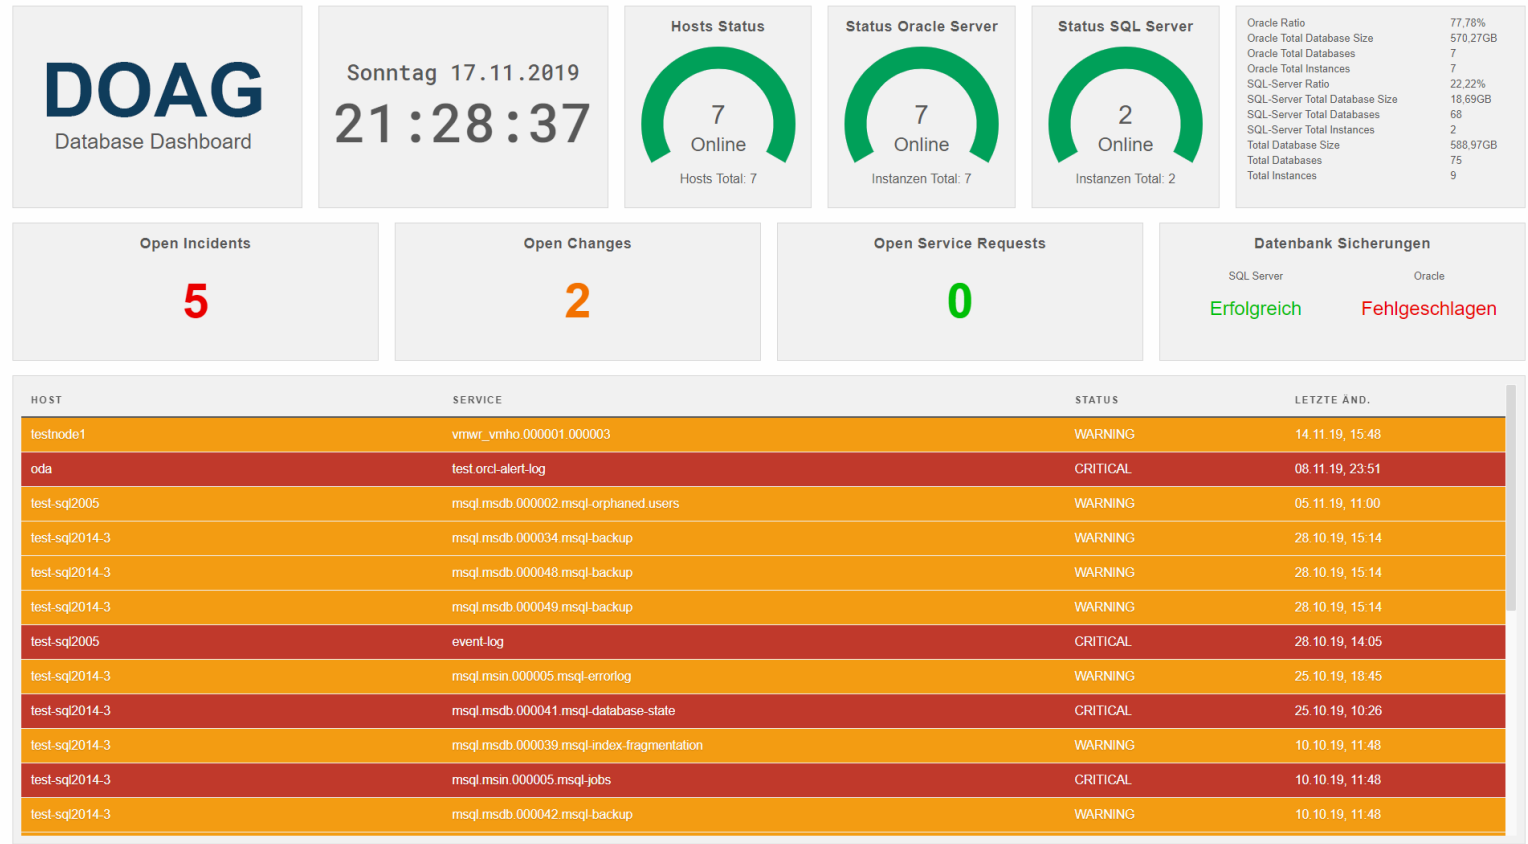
DOAG
Database Dashboard

Sonntag 17.11.2019
21:28:37

Hosts Status
7
Online
Hosts Total: 7

Status Oracle Server
7
Online
Instanzen Total: 7

Status SQL Server
2
Online
Instanzen Total: 2

| | |
|---|---|
| Oracle Ratio | 77,78% |
| Oracle Total Database Size | 570,27GB |
| Oracle Total Databases | 7 |
| Oracle Total Instances | 7 |
| SQL-Server Ratio | 22,22% |
| SQL-Server Total Database Size | 18,69GB |
| SQL-Server Total Databases | 68 |
| SQL-Server Total Instances | 2 |
| Total Database Size | 588,97GB |
| Total Databases | 75 |
| Total Instances | 9 |

Open Incidents
5

Open Changes
2

Open Service Requests
0

Datenbank Sicherungen
SQL Server
Erfolgreich
Oracle
Fehlgeschlagen

| HOST | SERVICE | STATUS | LETZTE ÄND. |
|---|---|---|---|
| testnode1 | vmwr_vmho.000001.000003 | WARNING | 14.11.19, 15:48 |
| oda | test.orcl-alert-log | CRITICAL | 08.11.19, 23:51 |
| test-sql2005 | msql.msdb.000002.msql-orphaned.users | WARNING | 05.11.19, 11:00 |
| test-sql2014-3 | msql.msdb.000034.msql-backup | WARNING | 28.10.19, 15:14 |
| test-sql2014-3 | msql.msdb.000048.msql-backup | WARNING | 28.10.19, 15:14 |
| test-sql2014-3 | msql.msdb.000049.msql-backup | WARNING | 28.10.19, 15:14 |
| test-sql2005 | event-log | CRITICAL | 28.10.19, 14:05 |
| test-sql2014-3 | msql.msin.000005.msql-errorlog | WARNING | 25.10.19, 18:45 |
| test-sql2014-3 | msql.msdb.000041.msql-database-state | CRITICAL | 25.10.19, 10:26 |
| test-sql2014-3 | msql.msdb.000039.msql-index-fragmentation | WARNING | 10.10.19, 11:48 |
| test-sql2014-3 | msql.msin.000005.msql-jobs | CRITICAL | 10.10.19, 11:48 |
| test-sql2014-3 | msql.msdb.000042.msql-backup | WARNING | 10.10.19, 11:48 |